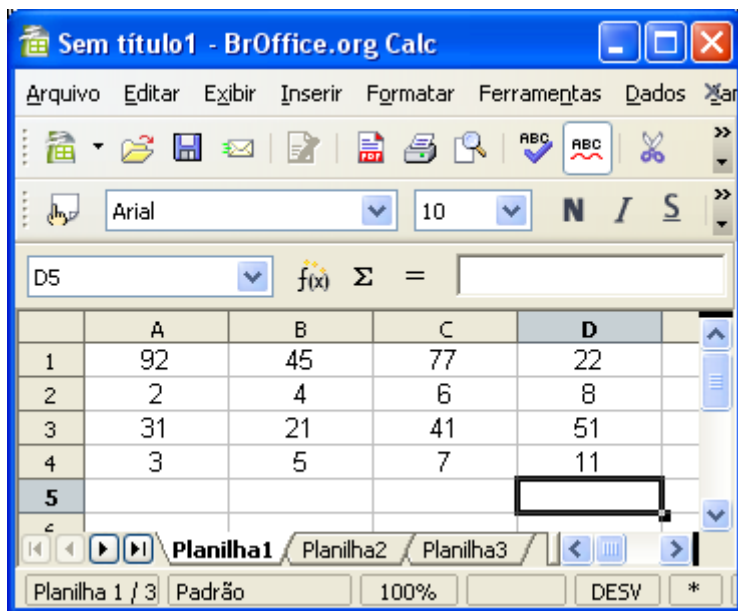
Sem título1 - BrOffice.org Calc

Arquivo Editar Exibir Inserir Formatar Ferramentas Dados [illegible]

Arial 10 N I S

D5 $f(x)$ Σ =

| | A | B | C | D |
|---|---|---|---|---|
| 1 | 92 | 45 | 77 | 22 |
| 2 | 2 | 4 | 6 | 8 |
| 3 | 31 | 21 | 41 | 51 |
| 4 | 3 | 5 | 7 | 11 |
| 5 | | | | |

Planilha1 Planilha2 Planilha3

Planilha 1 / 3 Padrão 100% DESV *